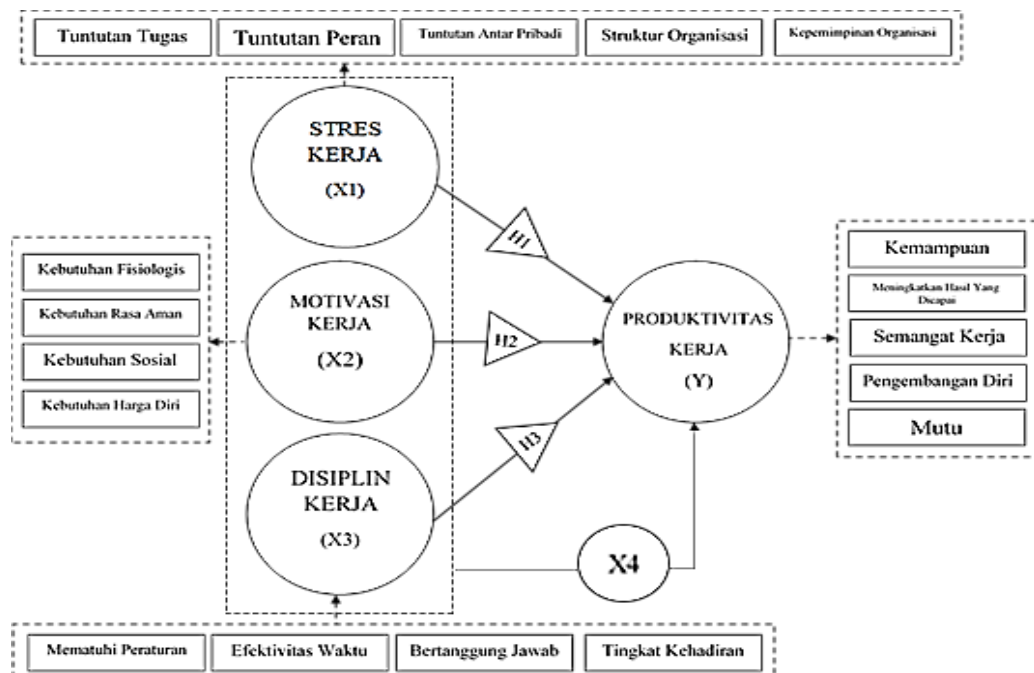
Tuntutan Tugas

Tuntutan Peran

Tuntutan Antar Pribadi

Struktur Organisasi

Kepemimpinan Organisasi

STRES KERJA (X1)

H1

Kebutuhan Fisiologis

Kebutuhan Rasa Aman

Kebutuhan Sosial

Kebutuhan Harga Diri

MOTIVASI KERJA (X2)

H2

PRODUKTIVITAS KERJA (Y)

Kemampuan

Meningkatkan Hasil Yang Dicapai

Semangat Kerja

Pengembangan Diri

Mutu

DISIPLIN KERJA (X3)

H3

X4

Mematuhi Peraturan

Efektivitas Waktu

Bertanggung Jawab

Tingkat Kehadiran